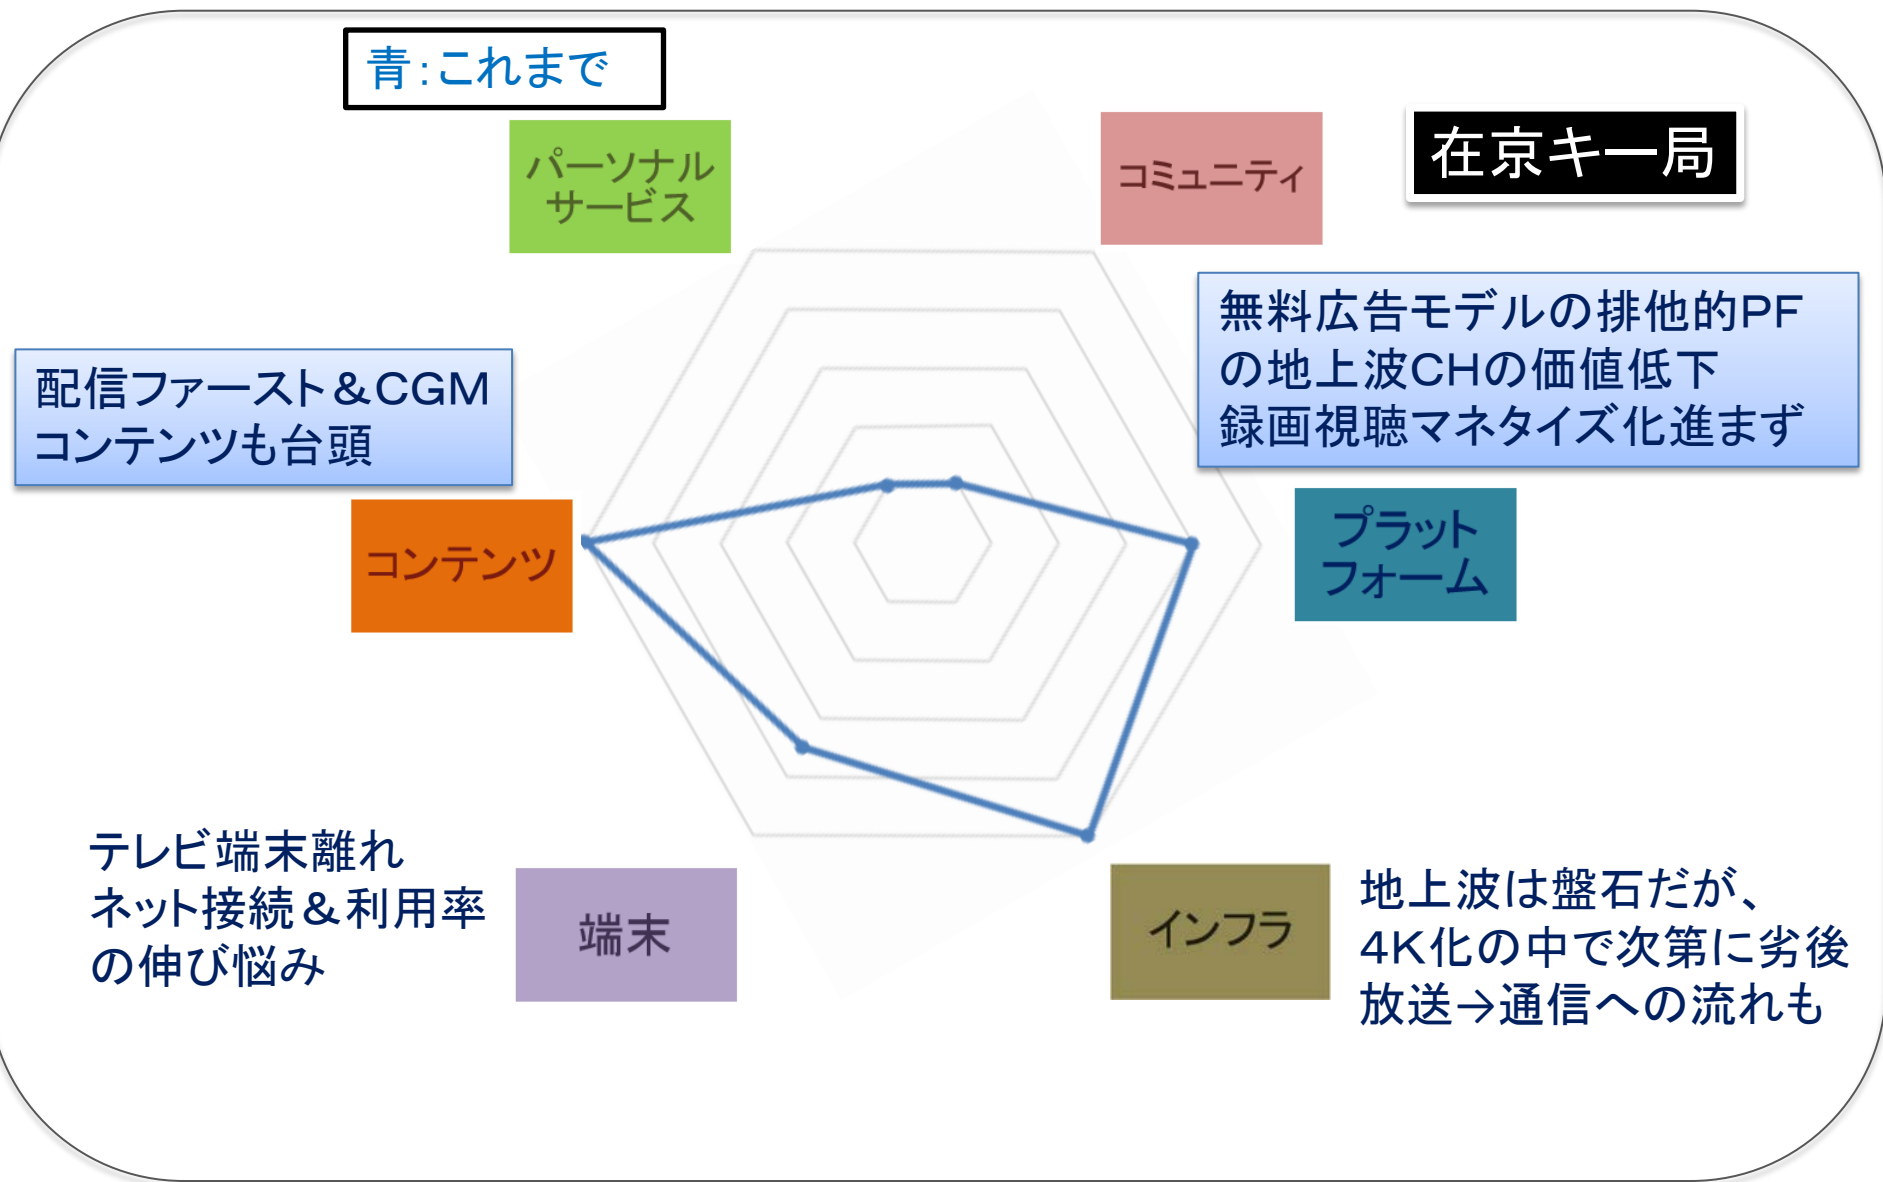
青:これまで

パーソナルサービス

コミュニティ

在京キー局

無料広告モデルの排他的PF
の地上波CHの価値低下
録画視聴マネタイズ化進まず

配信ファースト＆CGM
コンテンツも台頭

コンテンツ

プラットフォーム

テレビ端末離れ
ネット接続＆利用率
の伸び悩み

端末

インフラ

地上波は盤石だが、
4K化の中で次第に劣後
放送→通信への流れも